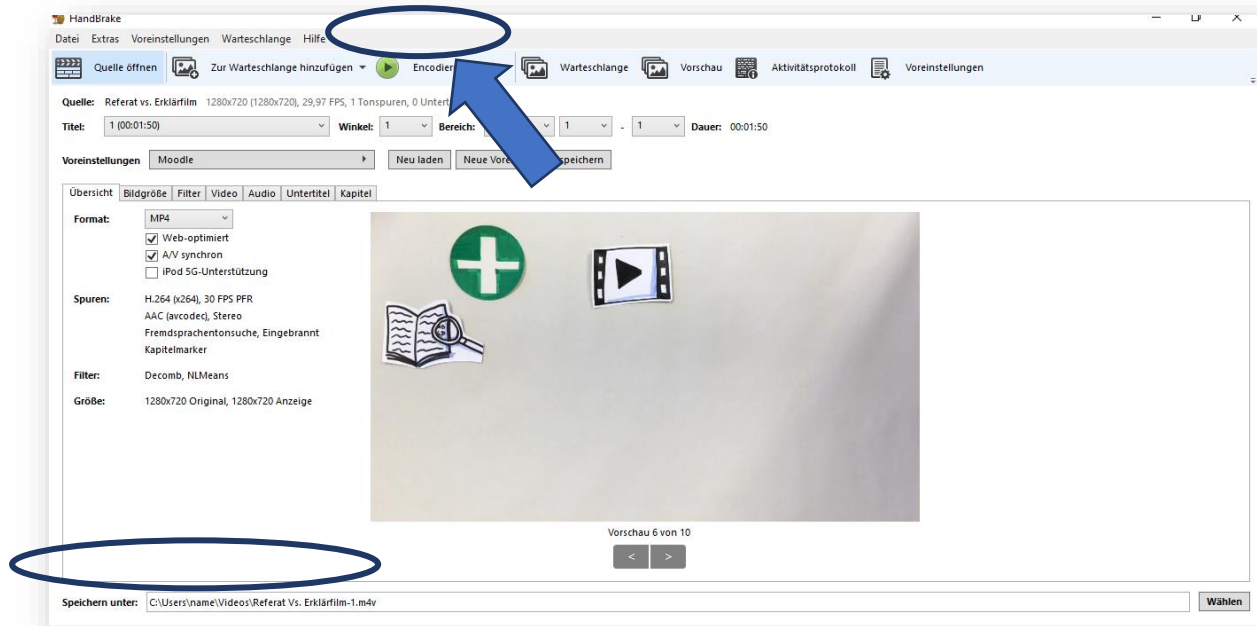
HandBrake

Datei Extras Voreinstellungen Warteschlange Hilfe

Quelle öffnen Zur Warteschlange hinzufügen Encodier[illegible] Warteschlange Vorschau Aktivitätsprotokoll Voreinstellungen

Quelle: Referat vs. Erklärfilm 1280x720 (1280x720), 29,97 FPS, 1 Tonspuren, 0 Untert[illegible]

Titel: 1 (00:01:50) Winkel: 1 Bereich: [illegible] 1 - 1 Dauer: 00:01:50

Voreinstellungen Moodle Neu laden Neue Vore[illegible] speichern

Übersicht Bildgröße Filter Video Audio Untertitel Kapitel

Format: MP4
Web-optimiert
A/V synchron
iPod 5G-Unterstützung

Spuren: H.264 (x264), 30 FPS PFR
AAC (avcodec), Stereo
Fremdsprachentonsuche, Eingebrannt
Kapitelmarker

Filter: Decomb, NLMeans

Größe: 1280x720 Original, 1280x720 Anzeige

Vorschau 6 von 10

< >

Speichern unter: C:\Users\name\Videos\Referat Vs. Erklärfilm-1.m4v Wählen